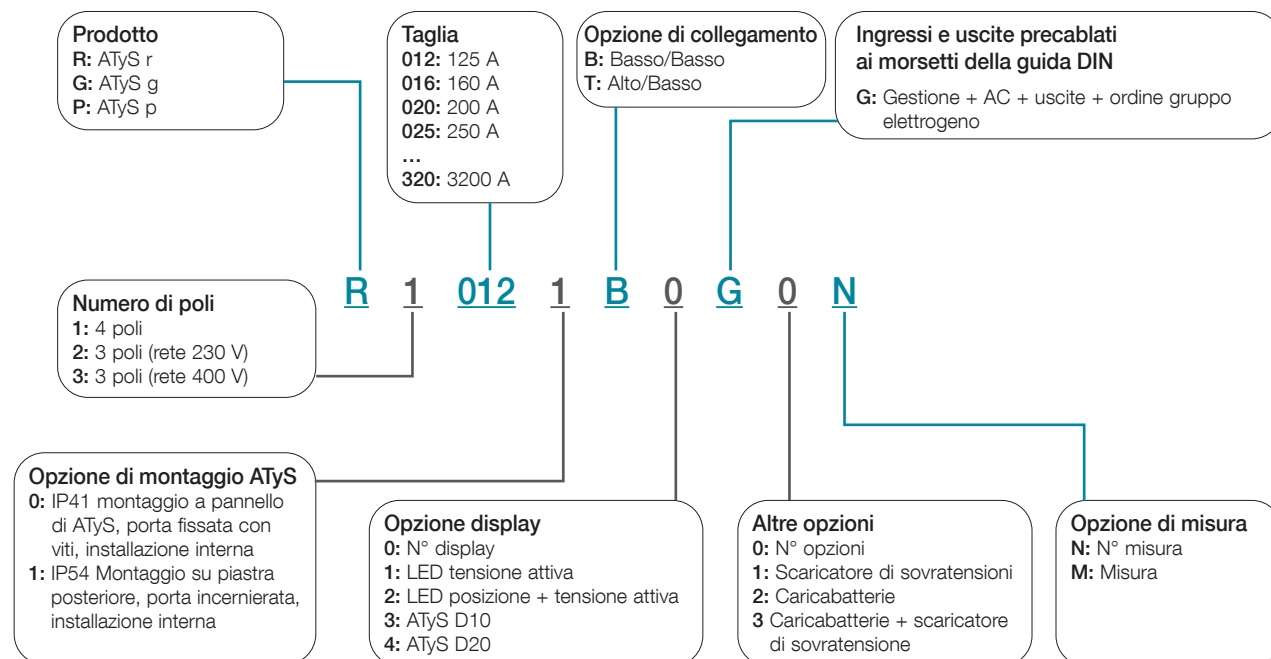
Prodotto
R: ATyS r
G: ATyS g
P: ATyS p

Taglia
012: 125 A
016: 160 A
020: 200 A
025: 250 A
...
320: 3200 A

Opzione di collegamento
B: Basso/Basso
T: Alto/Basso

Ingressi e uscite precablati ai morsetti della guida DIN
G: Gestione + AC + uscite + ordine gruppo elettrogeno

R 1 012 1 B 0 G 0 N

Numero di poli
1: 4 poli
2: 3 poli (rete 230 V)
3: 3 poli (rete 400 V)

Opzione di montaggio ATyS
0: IP41 montaggio a pannello di ATyS, porta fissata con viti, installazione interna
1: IP54 Montaggio su piastra posteriore, porta incernierata, installazione interna

Opzione display
0: N° display
1: LED tensione attiva
2: LED posizione + tensione attiva
3: ATyS D10
4: ATyS D20

Altre opzioni
0: N° opzioni
1: Scaricatore di sovratensioni
2: Caricabatterie
3 Caricabatterie + scaricatore di sovratensione

Opzione di misura
N: N° misura
M: Misura